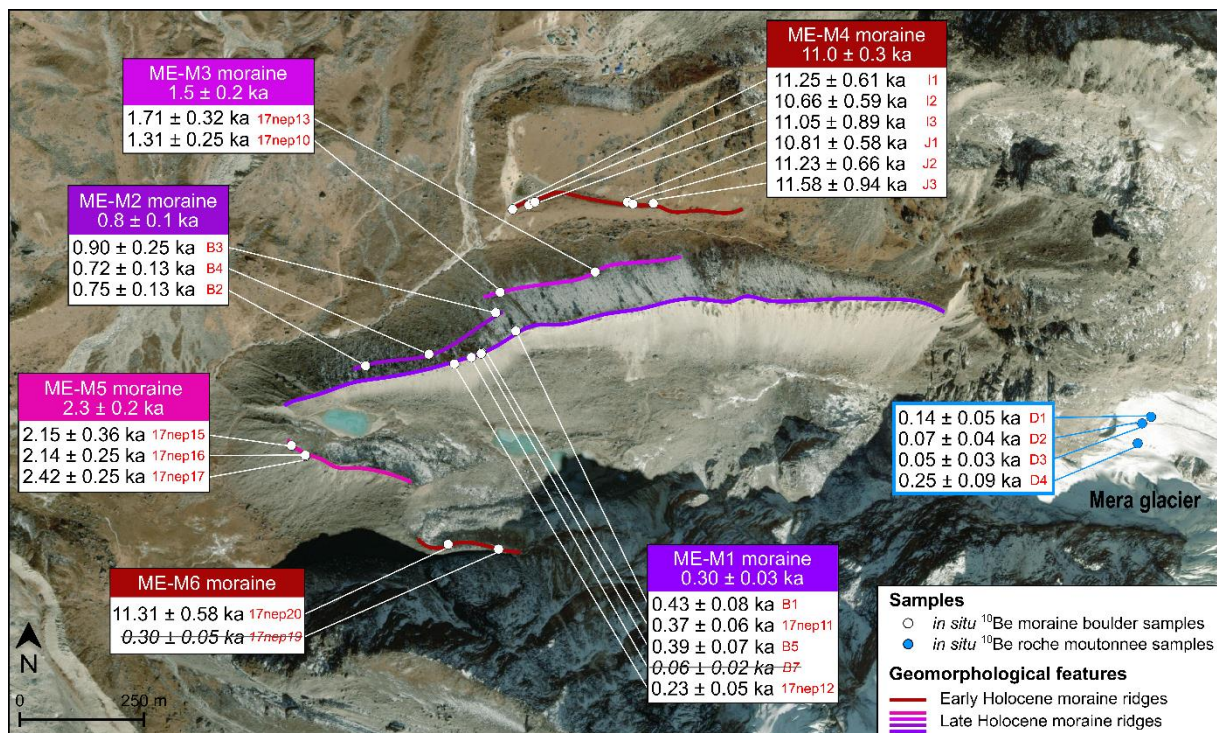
ME-M3 moraine
1.5 ± 0.2 ka
1.71 ± 0.32 ka 17nep13
1.31 ± 0.25 ka 17nep10

ME-M4 moraine
11.0 ± 0.3 ka
11.25 ± 0.61 ka I1
10.66 ± 0.59 ka I2
11.05 ± 0.89 ka I3
10.81 ± 0.58 ka J1
11.23 ± 0.66 ka J2
11.58 ± 0.94 ka J3

ME-M2 moraine
0.8 ± 0.1 ka
0.90 ± 0.25 ka B3
0.72 ± 0.13 ka B4
0.75 ± 0.13 ka B2

ME-M5 moraine
2.3 ± 0.2 ka
2.15 ± 0.36 ka 17nep15
2.14 ± 0.25 ka 17nep16
2.42 ± 0.25 ka 17nep17

0.14 ± 0.05 ka D1
0.07 ± 0.04 ka D2
0.05 ± 0.03 ka D3
0.25 ± 0.09 ka D4

Mera glacier

ME-M6 moraine
11.31 ± 0.58 ka 17nep20
~~0.30 ± 0.05 ka 17nep19~~

ME-M1 moraine
0.30 ± 0.03 ka
0.43 ± 0.08 ka B1
0.37 ± 0.06 ka 17nep11
0.39 ± 0.07 ka B5
~~0.06 ± 0.02 ka B7~~
0.23 ± 0.05 ka 17nep12

Samples
in situ $^{10}$Be moraine boulder samples
in situ $^{10}$Be roche moutonnee samples

Geomorphological features
Early Holocene moraine ridges
Late Holocene moraine ridges

N
0 250 m